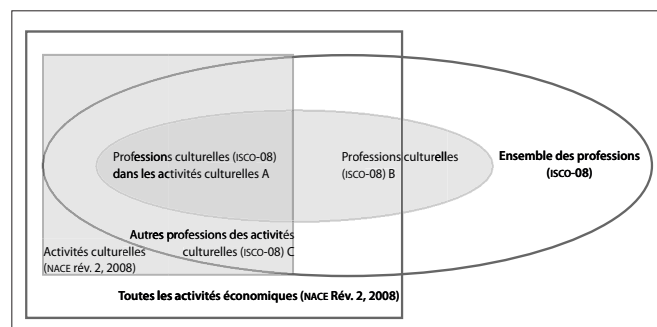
Professions culturelles (ISCO-08) dans les activités culturelles A

Professions culturelles (ISCO-08) B

Ensemble des professions (ISCO-08)

Autres professions des activités culturelles (ISCO-08) C

Activités culturelles (NACE rév. 2, 2008)

Toutes les activités économiques (NACE Rév. 2, 2008)